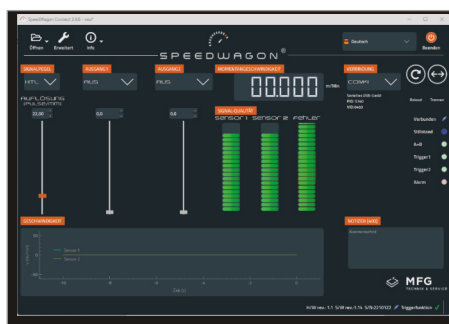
SpeedWagon-Connect 3.5.6 - neu*

Öffnen Erweitert Info

SPEEDWAGON®

Deutsch

Beenden

SIGNALPEGEL
HTL

AUFLÖSUNG (PULSE/MTR)

22,00

AUSGANG1
AUS

0,0

AUSGANG2
AUS

0,0

MOMENTANGESCHWINDIGKEIT
00.000 m/Min

SIGNALQUALITÄT
SENSOR 1 SENSOR 2 FEHLER

VERBINDUNG
COM4

Somerled USB-Gerät
PID: 5740
VID: 0483

Reload Trennen

Verbunden
Stillstand
A>B
Trigger1
Trigger2
Alarm

GESCHWINDIGKEIT

Sensor 1
Sensor 2

Zeit (s)

NOTIZEN (AKE)

Benutzerdefiniert

MFG
TECHNIK & SERVICE

H/W rev.: 1.1 S/W rev.: 1.14 S/N: 22101122 Triggerfunktion